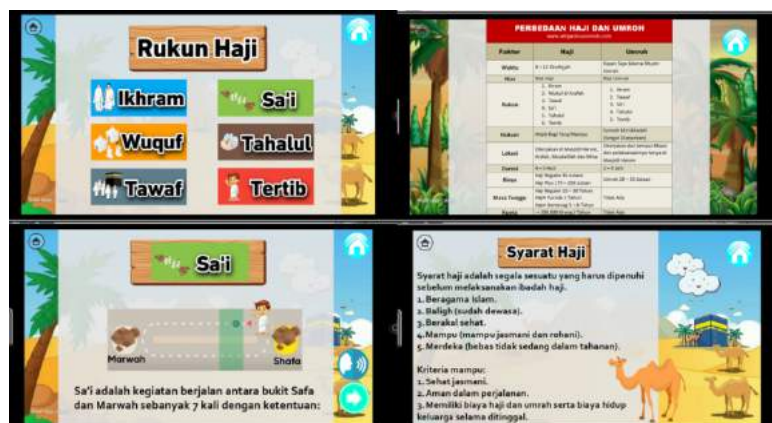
Rukun Haji

Ikhram

Sa'i

Wuquf

Tahalul

Tawaf

Tertib

PERBEDAAN HAJI DAN UMROH

| Faktor | Haji | Umroh |
|---|---|---|
| Waktu | 8 s/d 13 Dzulhijjah | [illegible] |
| Niat | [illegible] | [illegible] |
| Rukun | 1. Ihram 2. Wukuf di Arafah 3. Tawaf 4. Sa'i 5. Tahallul 6. Tertib | 1. Ihram 2. Tawaf 3. Sa'i 4. Tahallul 5. Tertib |
| Hukum | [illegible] | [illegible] |
| Lokasi | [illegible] | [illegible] |
| Durasi | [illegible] | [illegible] |
| Biaya | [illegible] | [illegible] |
| Masa Tunggu | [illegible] | Tidak Ada |
| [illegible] | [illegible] | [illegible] |

Sa'i

Marwah

Shafa

Sa'i adalah kegiatan berjalan antara bukit Safa dan Marwah sebanyak 7 kali dengan ketentuan:

Syarat Haji

Syarat haji adalah segala sesuatu yang harus dipenuhi sebelum melaksanakan ibadah haji.
1. Beragama Islam.
2. Baligh (sudah dewasa).
3. Berakal sehat.
4. Mampu (mampu jasmani dan rohani).
5. Merdeka (bebas tidak sedang dalam tahanan).

Kriteria mampu:
1. Sehat jasmani.
2. Aman dalam perjalanan.
3. Memiliki biaya haji dan umrah serta biaya hidup keluarga selama ditinggal.